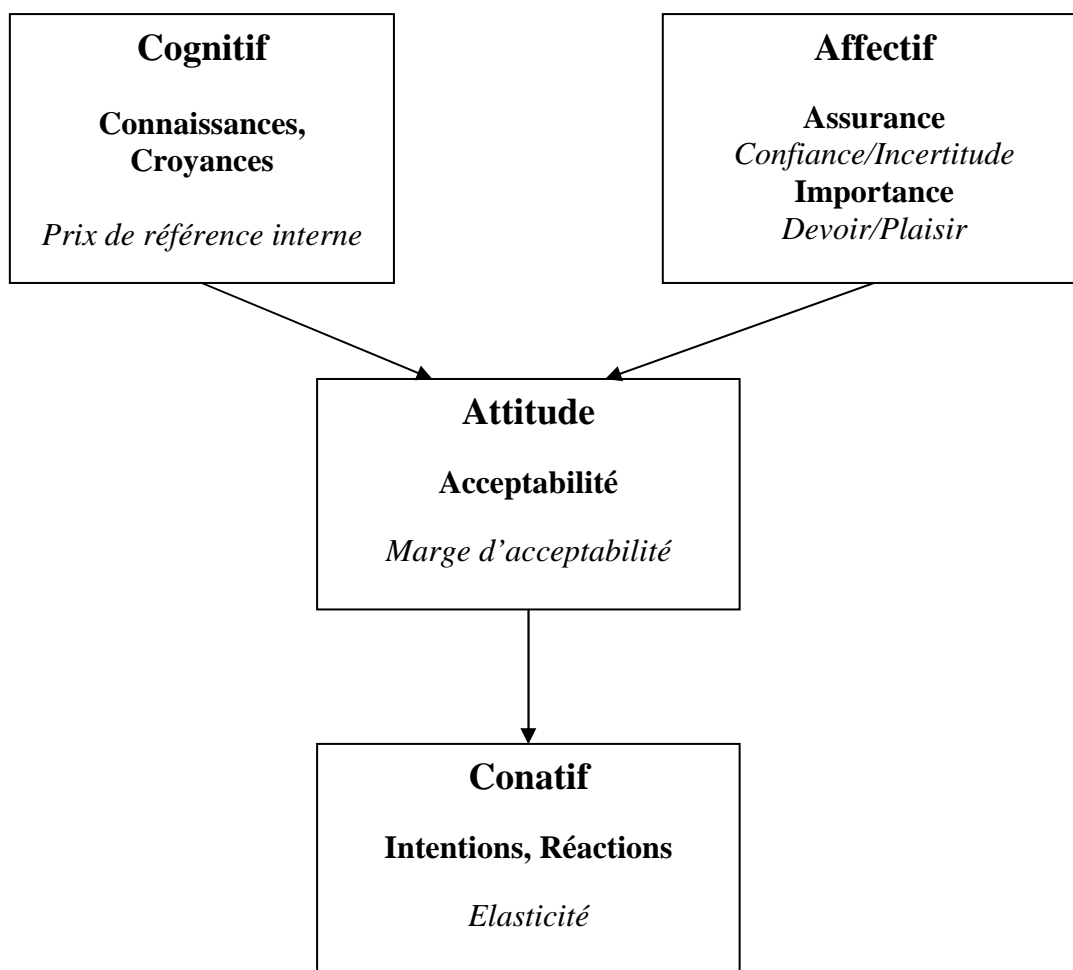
Cognitif

Connaissances, Croyances

Prix de référence interne

Affectif

Assurance
Confiance/Incertitude
Importance
Devoir/Plaisir

Attitude

Acceptabilité

Marge d'acceptabilité

Conatif

Intentions, Réactions

Elasticité